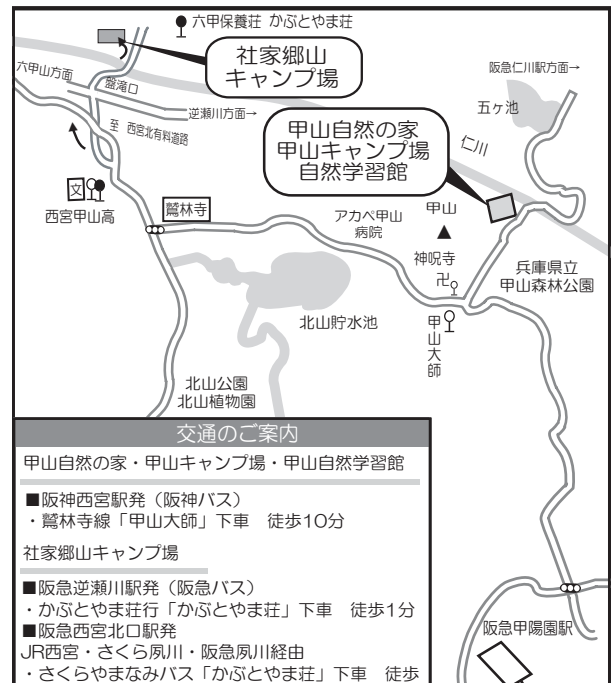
六甲保養荘 かぶとやま荘

社家郷山
キャンプ場

六甲山方面

盤滝口

逆瀬川方面→

至 西宮北有料道路

阪急仁川駅方面→

五ヶ池

甲山自然の家
甲山キャンプ場
自然学習館

仁川

西宮甲山高

鷲林寺

アカペ甲山
病院

甲山

神呪寺

兵庫県立
甲山森林公園

北山貯水池

甲山大師

北山公園
北山植物園

交通のご案内

甲山自然の家・甲山キャンプ場・甲山自然学習館

■阪神西宮駅発（阪神バス）
・鷲林寺線「甲山大師」下車　徒歩10分

社家郷山キャンプ場

■阪急逆瀬川駅発（阪急バス）
・かぶとやま荘行「かぶとやま荘」下車　徒歩1分
■阪急西宮北口駅発
JR西宮・さくら夙川・阪急夙川経由
・さくらやまなみバス「かぶとやま荘」下車　徒歩

阪急甲陽園駅